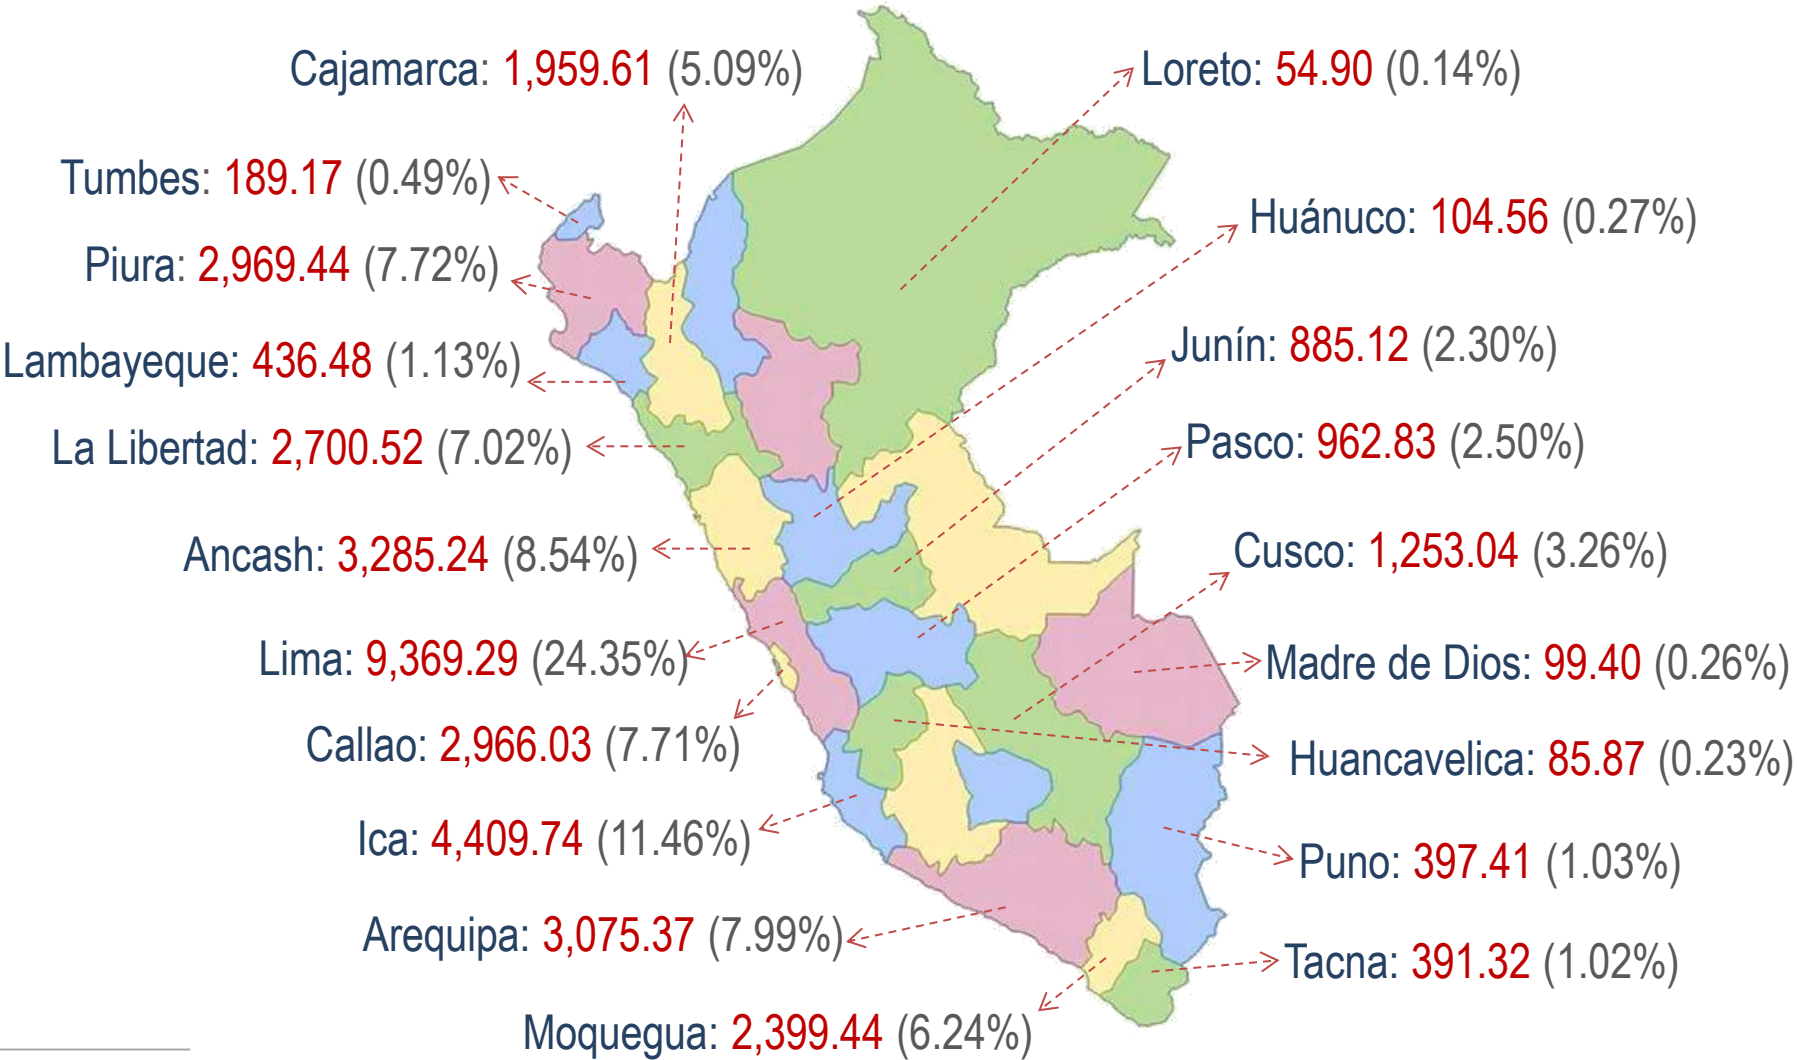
Cajamarca: 1,959.61 (5.09%)

Loreto: 54.90 (0.14%)

Tumbes: 189.17 (0.49%)

Huánuco: 104.56 (0.27%)

Piura: 2,969.44 (7.72%)

Junín: 885.12 (2.30%)

Lambayeque: 436.48 (1.13%)

Pasco: 962.83 (2.50%)

La Libertad: 2,700.52 (7.02%)

Ancash: 3,285.24 (8.54%)

Cusco: 1,253.04 (3.26%)

Lima: 9,369.29 (24.35%)

Madre de Dios: 99.40 (0.26%)

Callao: 2,966.03 (7.71%)

Huancavelica: 85.87 (0.23%)

Ica: 4,409.74 (11.46%)

Puno: 397.41 (1.03%)

Arequipa: 3,075.37 (7.99%)

Tacna: 391.32 (1.02%)

Moquegua: 2,399.44 (6.24%)